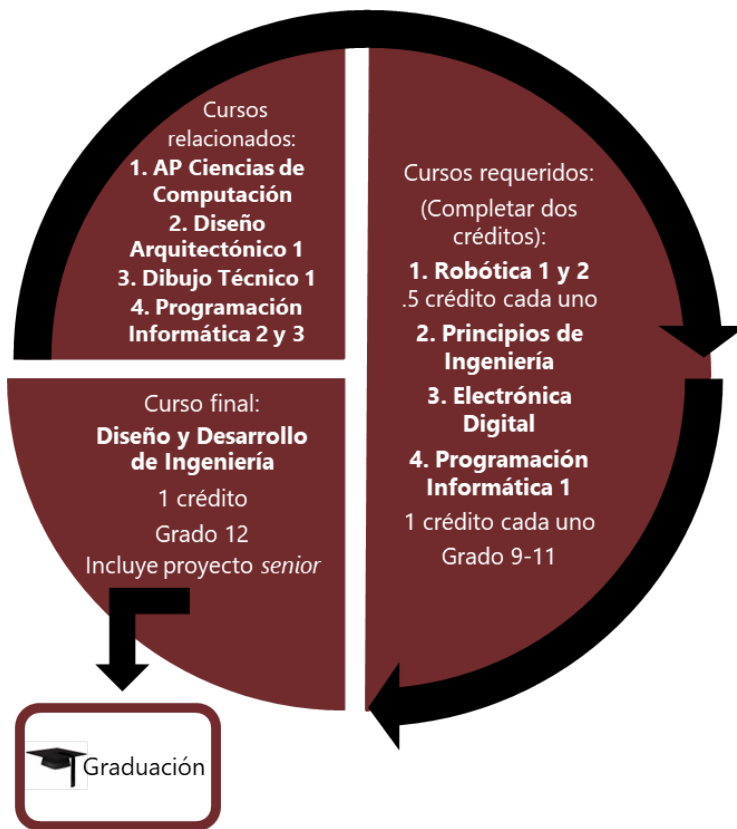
Cursos relacionados:
1. AP Ciencias de Computación
2. Diseño Arquitectónico 1
3. Dibujo Técnico 1
4. Programación Informática 2 y 3

Cursos requeridos:
(Completar dos créditos):
1. Robótica 1 y 2
.5 crédito cada uno
2. Principios de Ingeniería
3. Electrónica Digital
4. Programación Informática 1
1 crédito cada uno
Grado 9-11

Curso final:
Diseño y Desarrollo de Ingeniería
1 crédito
Grado 12
Incluye proyecto *senior*

Graduación